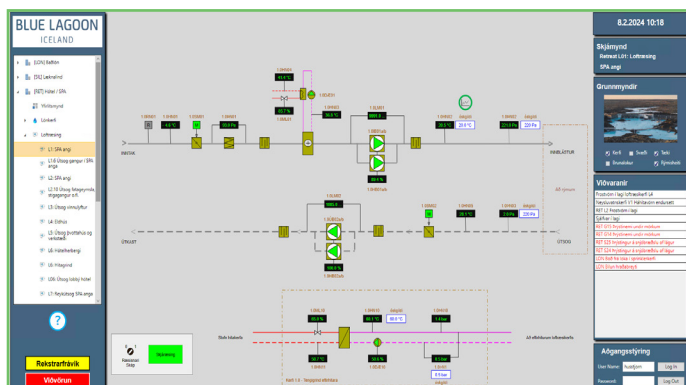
BLUE LAGOON
ICELAND

[LGN] Baðlón
[SIL] Leiknelind
[RET] Hótel / SPA
Yfirlitsmynd
Lónkerfi
Loftræsing
L1: SPA angi
L1-B Útsog gangur / SPA anga
L2: SPA angi
L2-10 Útsog fótagryfjuherbergi
L3: Útsog vinnuútfur
L4: Eldhús
L5: Útsog þvottahús og verkstæði
L6: Hárefnerbergi
L6: Hitagrind
L6: Útsog lobby hótel
L7: Ferjuborg SPA anga

Rekstrarfrávik
Viðvörun

8.2.2024 10:18

Skjámynd
Retreat Lón: Loftræsing
SPA angi

Grunnmyndir
Kerfi
Skipti
Teikn
Snyrtiskoður
Rýmisteikn

Viðvaranir
Frostvörn í lagi loftræsikerfi L4
Neyslusíuskerfi L1 Hitavörn endurseti
RET L5 Frostvörn í lagi
Sjálfvirk í lagi
RET ST5 Þrýstivarnir undir mörkum
RET ST4 Þrýstivarnir undir mörkum
RET S23 Þrýstingur á snjóbræðslu of lágur
RET S24 Þrýstingur á snjóbræðslu of lágur
LGN Bolt fra tösu / sprenkerfi
LGN Útum hreifistöngull

Aðgangsstýring
User Name
Password
Log In
Log Out

INNTAK
ÚTKAST
INNBLÁSTUR
ÚTSOG
41.6 °C
35.5 °C
25.0 °C
20.6 °C
220 Pa
220 Pa
28.3 °C
Stýring
Stjórnun
Frá sjóheitu hitaveitu
Að stöðinni um hitaveitu